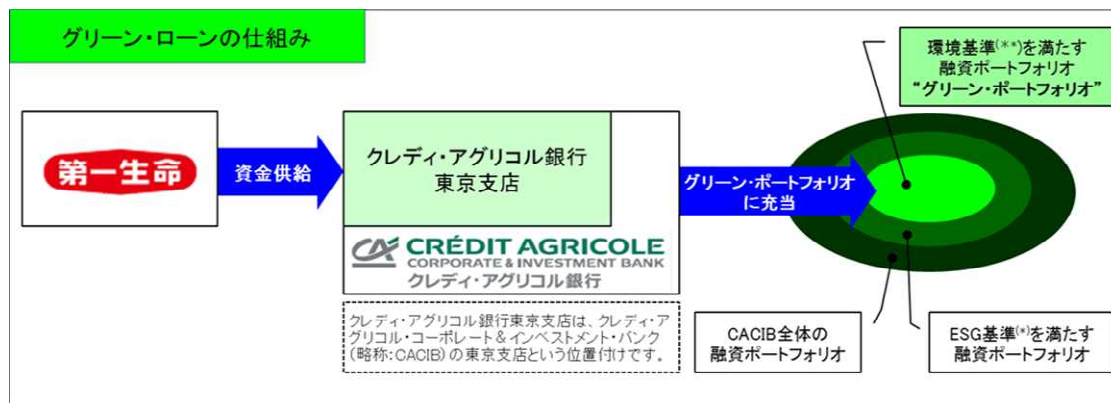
グリーン・ローンの仕組み

第一生命

資金供給

クレディ・アグリコル銀行
東京支店

CRÉDIT AGRICOLE
CORPORATE & INVESTMENT BANK
クレディ・アグリコル銀行

クレディ・アグリコル銀行東京支店は、クレディ・アグリコル・コーポレート＆インベストメント・バンク（略称：CACIB）の東京支店という位置付けです。

グリーン・ポートフォリオに充当

環境基準(**)を満たす
融資ポートフォリオ
"グリーン・ポートフォリオ"

CACIB全体の
融資ポートフォリオ

ESG基準(*)を満たす
融資ポートフォリオ